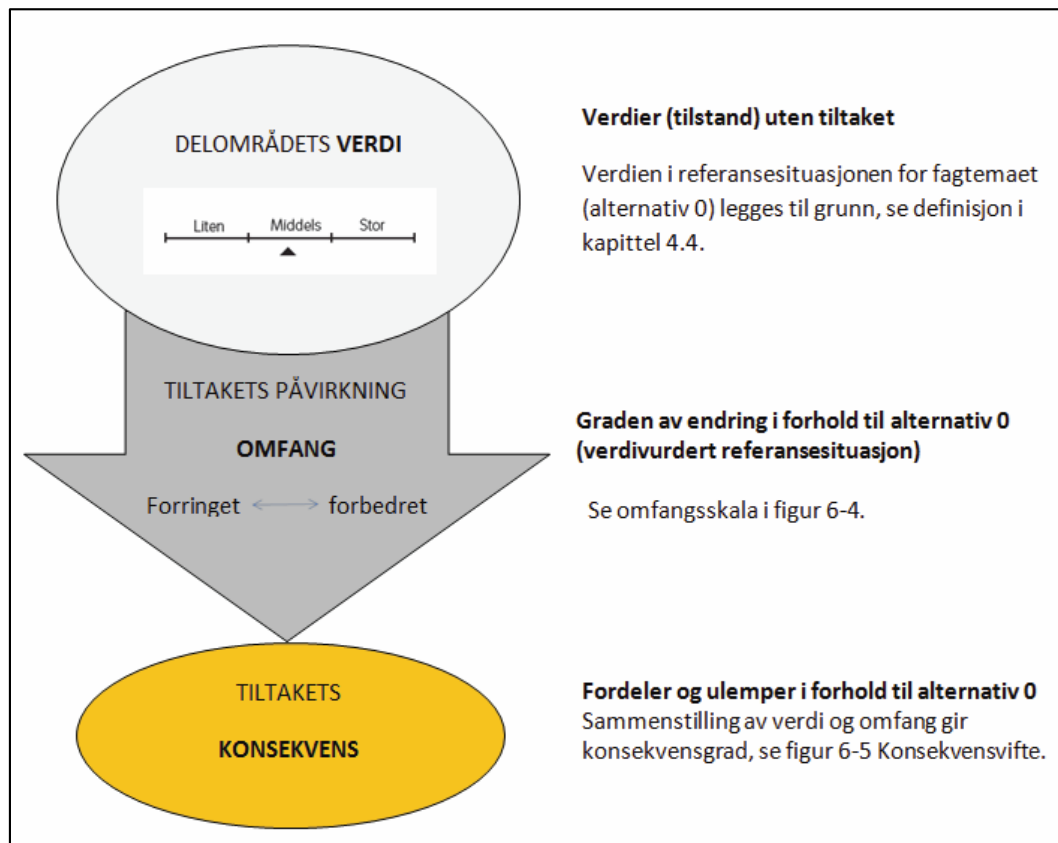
DELOMRÅDETS **VERDI**

Liten | Middels | Stor

**Verdier (tilstand) uten tiltaket**

Verdien i referansesituasjonen for fagtemaet (alternativ 0) legges til grunn, se definisjon i kapittel 4.4.

TILTAKETS PÅVIRKNING

**OMFANG**

Forringet ⟷ forbedret

**Graden av endring i forhold til alternativ 0 (verdivurdert referansesituasjon)**

Se omfangsskala i figur 6-4.

TILTAKETS

**KONSEKVENS**

**Fordeler og ulemper i forhold til alternativ 0**
Sammenstilling av verdi og omfang gir konsekvensgrad, se figur 6-5 Konsekvensvifte.